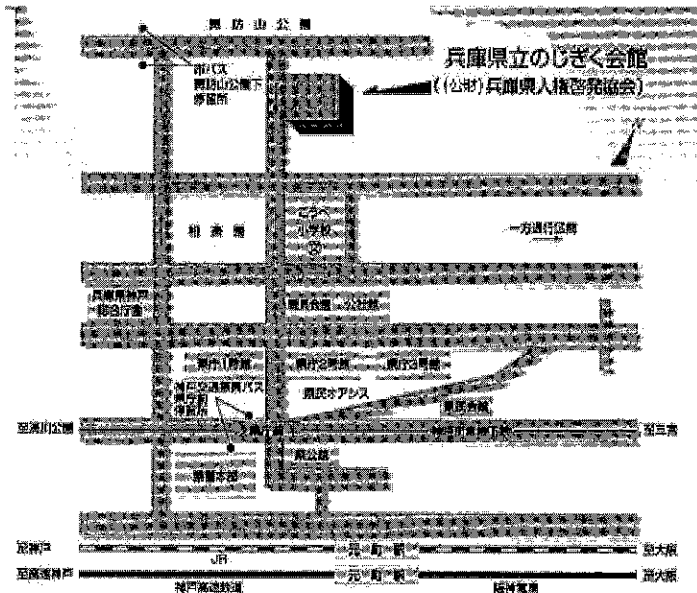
諏訪山公園

市バス
諏訪山公園下
停留所

兵庫県立のじぎく会館
（公財）兵庫県人権啓発協会）

相楽園

こうべ
小学校

一方通行道路

兵庫県神戸
総合庁舎

県民会館　公社館

県庁1号館　県庁2号館　県庁3号館

神戸交通振興バス
県庁前
停留所

県民オアシス

県警本部

東門

至湊川公園　県庁前　神戸市営地下鉄　至三宮

県公館

至神戸　JR　元町駅　至大阪

至高速神戸　元町駅　至大阪

神戸高速鉄道　阪神電鉄